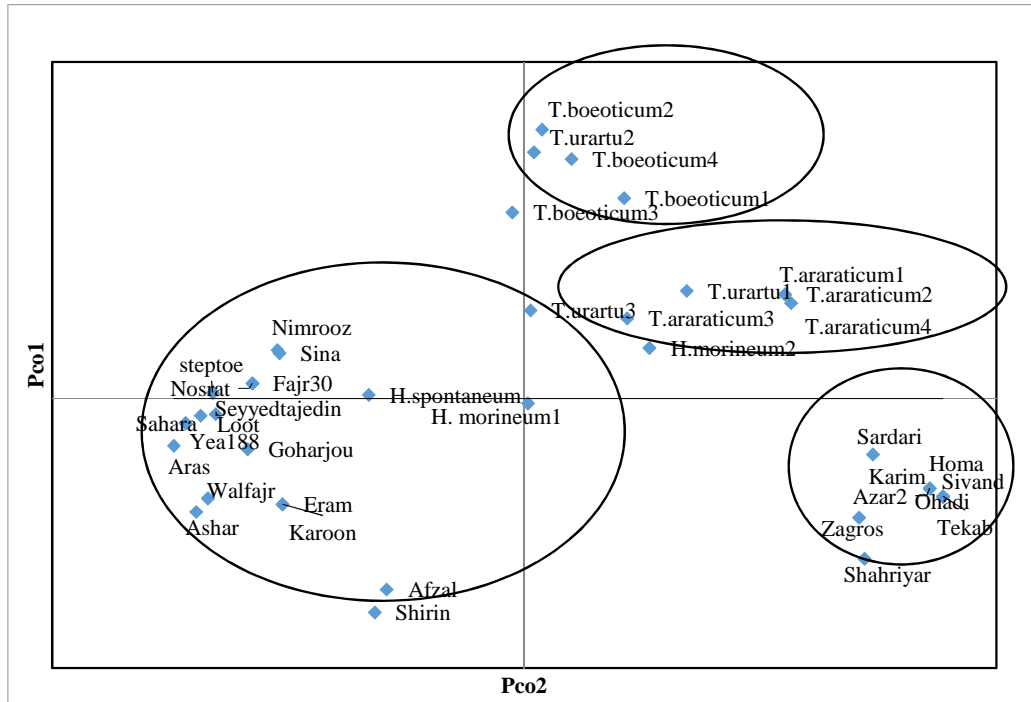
T.boeoticum2
T.urartu2
T.boeoticum4
T.boeoticum1
T.boeoticum3
T.araraticum1
T.urartu1
T.araraticum2
T.urartu3
T.araraticum3
T.araraticum4
H.morineum2
Nimrooz
Sina
steptoe
Nosrat
Fajr30
H.spontaneum
Seyyedtajedin
H. morineum1
Sahara
Loot
Yea188
Goharjou
Aras
Sardari
Homa
Karim
Sivand
Azar2
Ohadi
Walfajr
Eram
Ashar
Zagros
Tekab
Karoon
Shahriyar
Afzal
Shirin
Pco1
Pco2